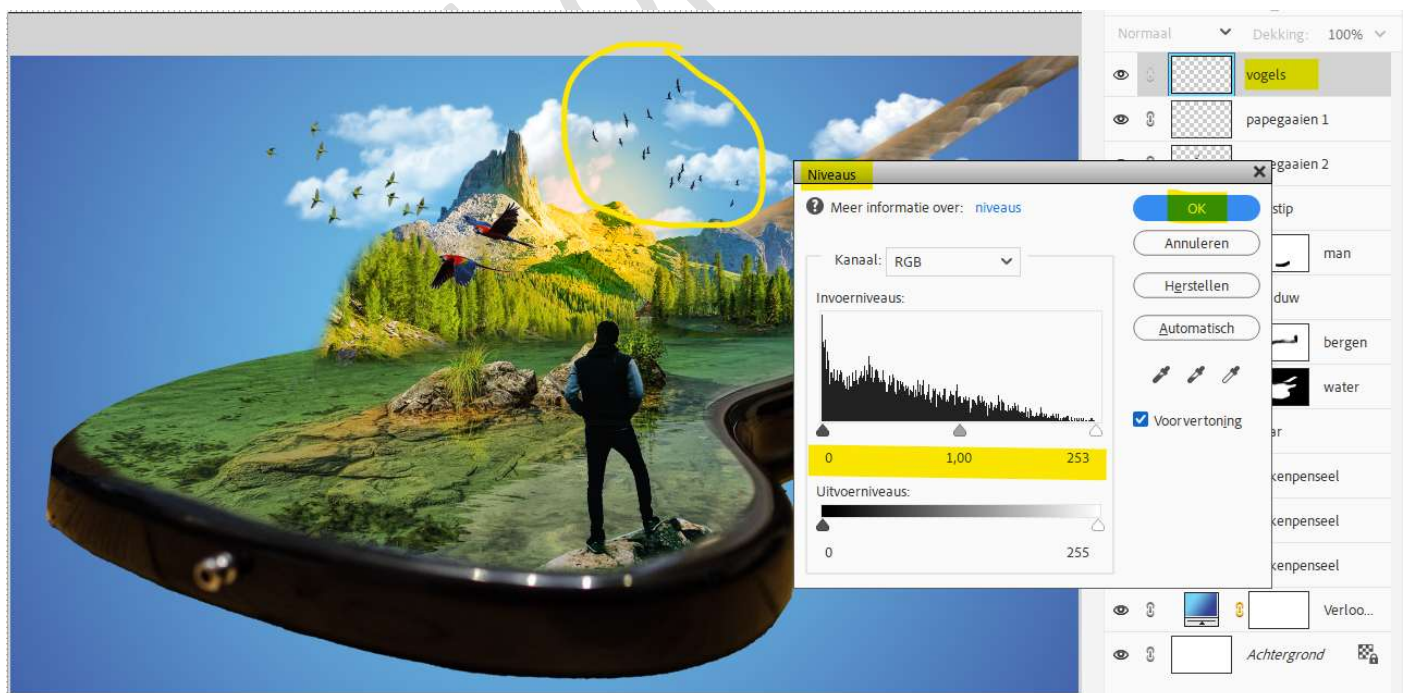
Normaal Dekking: 100%

vogels

papegaaien 1

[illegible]egaaien 2

Niveaus

Meer informatie over: niveaus

OK

Annuleren

Herstellen

Automatisch

Voorvertoning

Kanaal: RGB

Invoerniveaus:

0 1,00 253

Uitvoerniveaus:

0 255

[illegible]stip

man

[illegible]duw

bergen

water

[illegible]r

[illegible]kenpenseel

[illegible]kenpenseel

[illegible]kenpenseel

Verloo...

Achtergrond